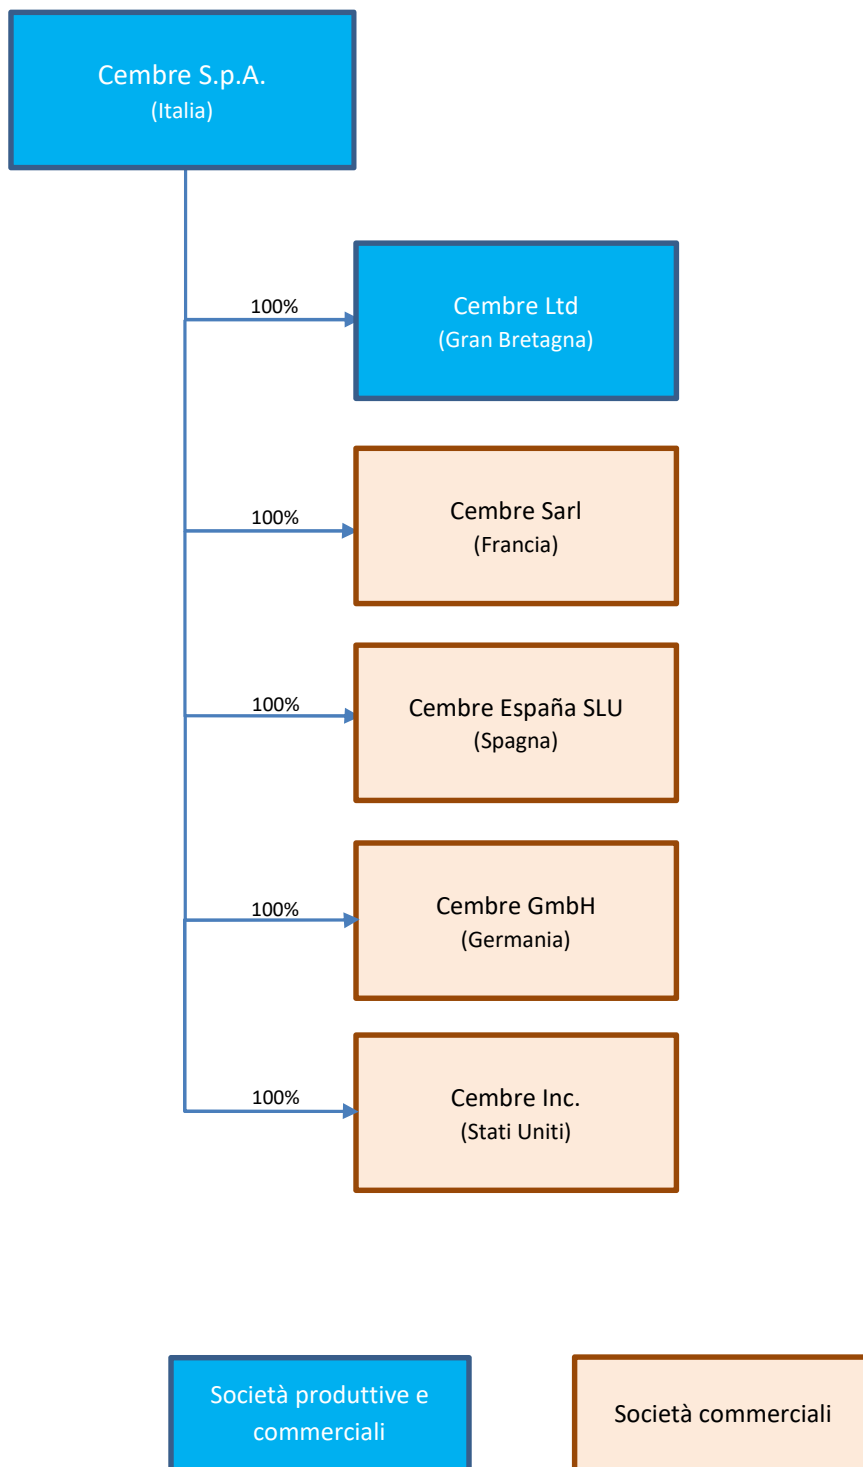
Cembre S.p.A.
(Italia)

100%

Cembre Ltd
(Gran Bretagna)

100%

Cembre Sarl
(Francia)

100%

Cembre España SLU
(Spagna)

100%

Cembre GmbH
(Germania)

100%

Cembre Inc.
(Stati Uniti)

Società produttive e commerciali

Società commerciali